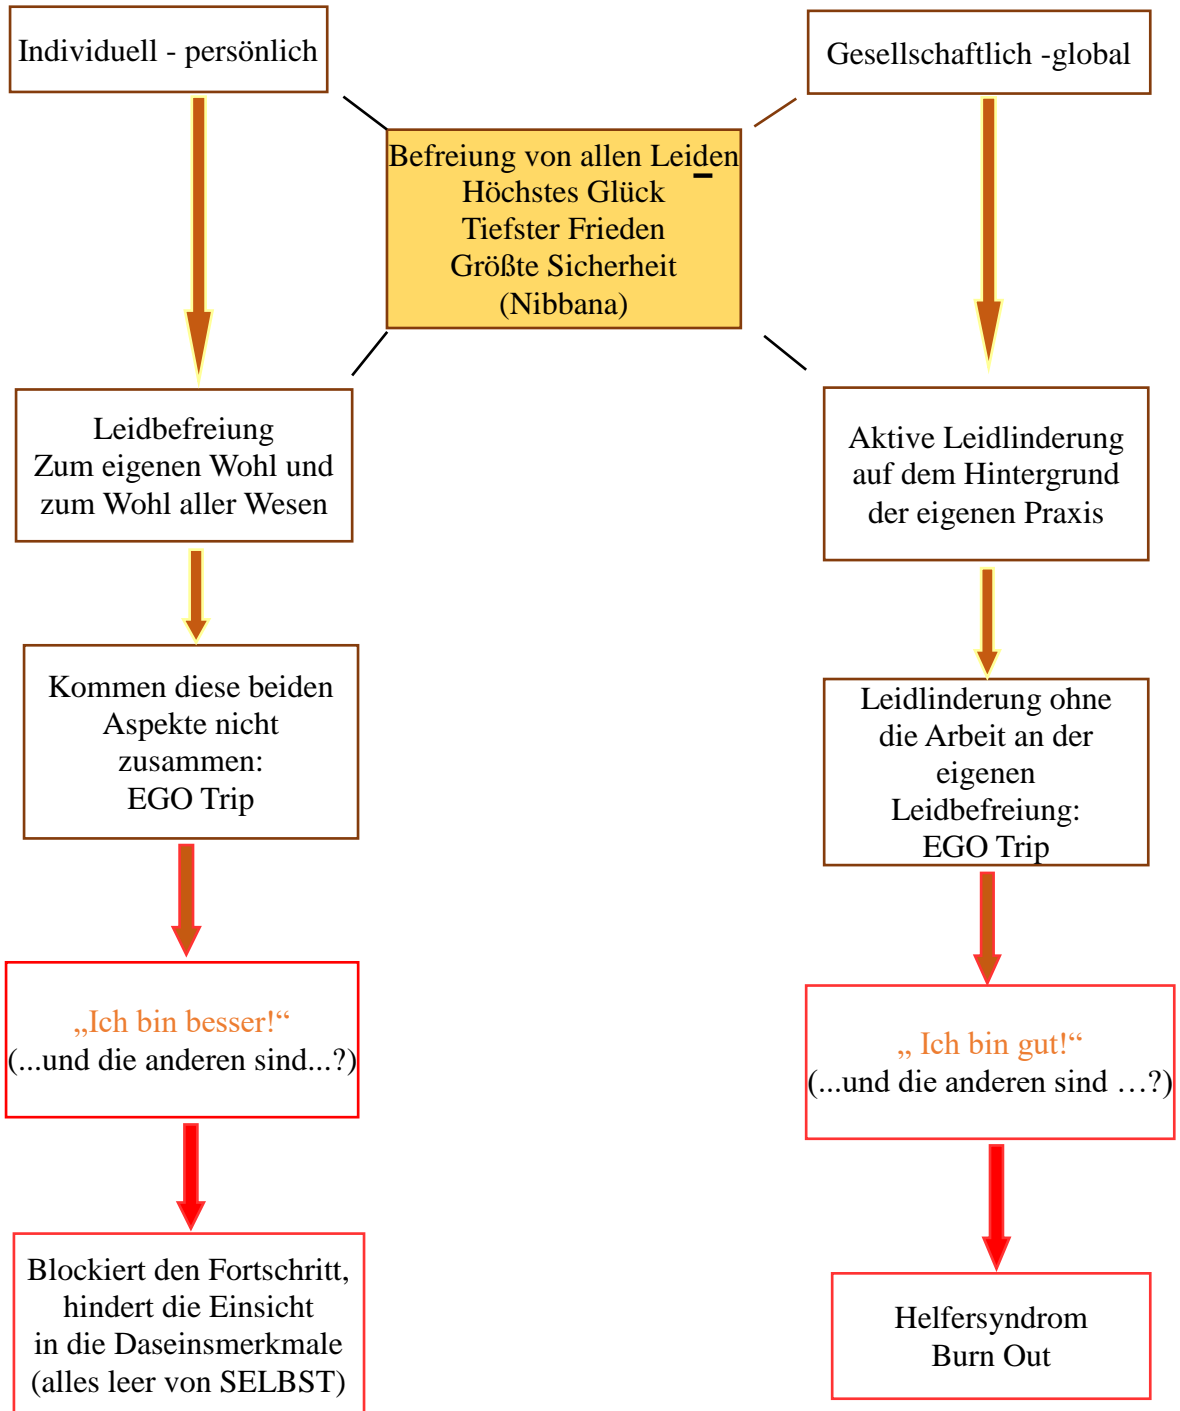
Individuell - persönlich

Gesellschaftlich -global

Befreiung von allen Leiden
Höchstes Glück
Tiefster Frieden
Größte Sicherheit
(Nibbana)

Leidbefreiung
Zum eigenen Wohl und zum Wohl aller Wesen

Aktive Leidlinderung auf dem Hintergrund der eigenen Praxis

Kommen diese beiden Aspekte nicht zusammen:
EGO Trip

Leidlinderung ohne die Arbeit an der eigenen Leidbefreiung:
EGO Trip

„Ich bin besser!“
(...und die anderen sind...?)

„ Ich bin gut!“
(...und die anderen sind …?)

Blockiert den Fortschritt, hindert die Einsicht in die Daseinsmerkmale (alles leer von SELBST)

Helfersyndrom
Burn Out